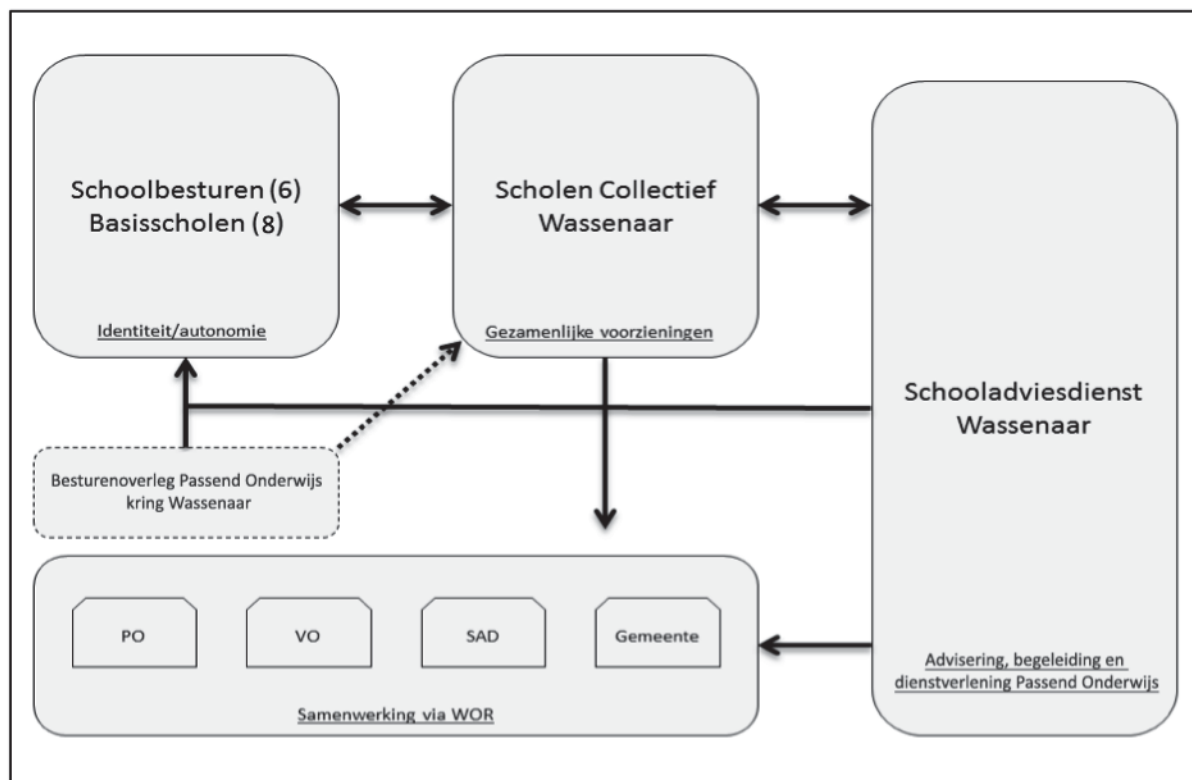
Schoolbesturen (6)
Basisscholen (8)

Identiteit/autonomie

Scholen Collectief Wassenaar

Gezamenlijke voorzieningen

Schooladviesdienst Wassenaar

Advisering, begeleiding en dienstverlening Passend Onderwijs

Besturenoverleg Passend Onderwijs kring Wassenaar

PO

VO

SAD

Gemeente

Samenwerking via WOR